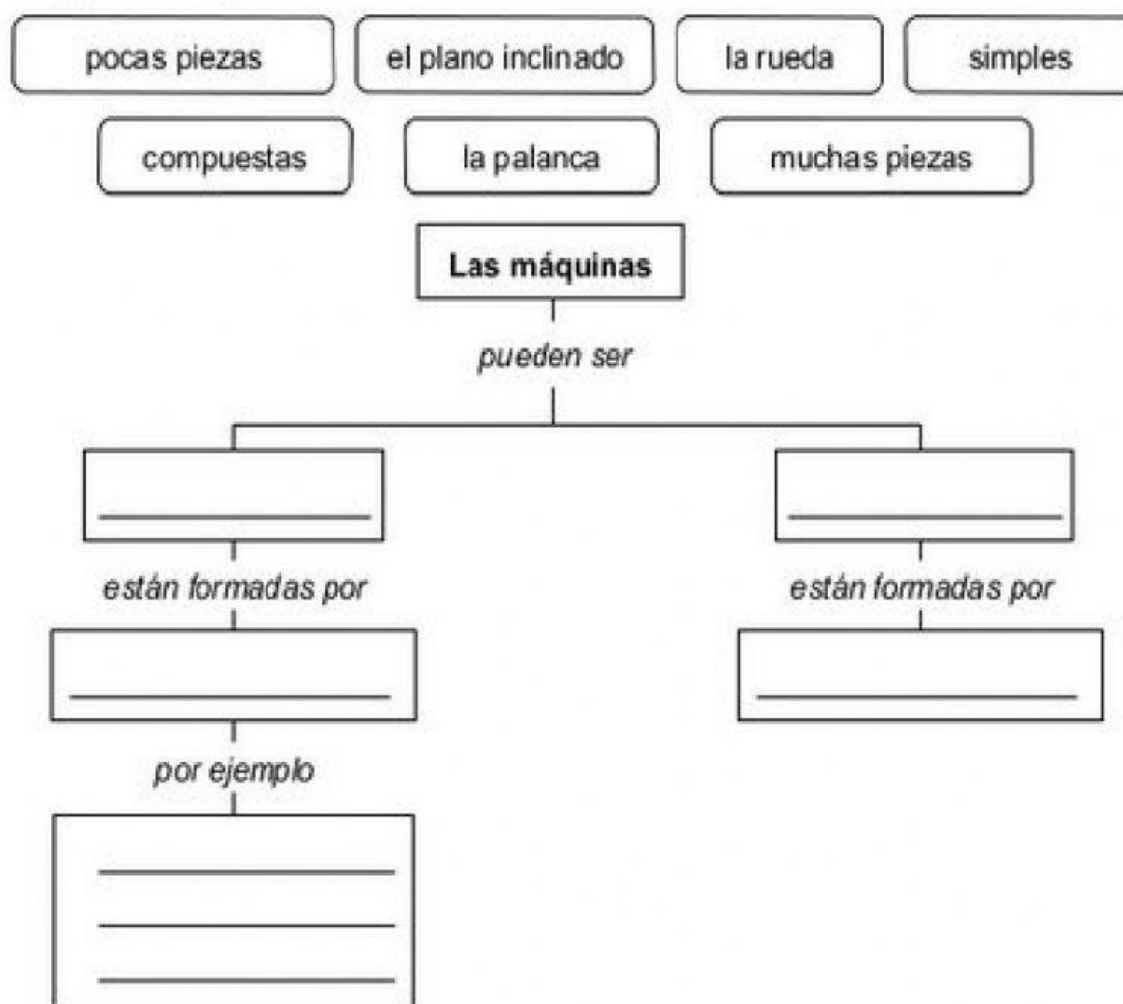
pocas piezas

el plano inclinado

la rueda

simples

compuestas

la palanca

muchas piezas

Las máquinas

pueden ser

______

______

están formadas por

están formadas por

______

______

por ejemplo

______
______
______